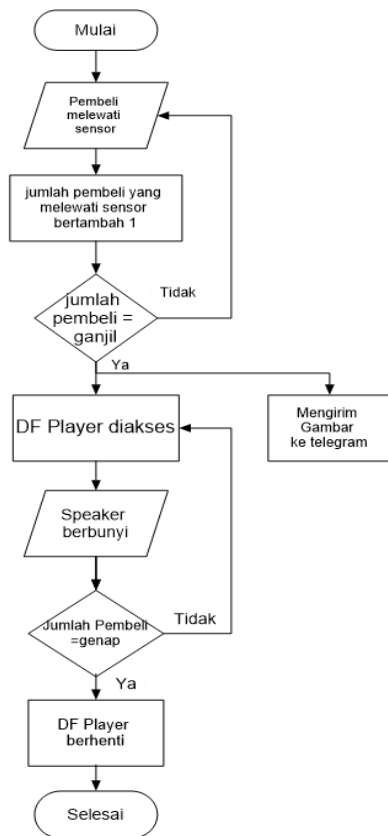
Mulai

Pembeli melewati sensor

jumlah pembeli yang melewati sensor bertambah 1

jumlah pembeli = ganjil

Tidak

Ya

DF Player diakses

Mengirim Gambar ke telegram

Speaker berbunyi

Jumlah Pembeli =genap

Tidak

Ya

DF Player berhenti

Selesai